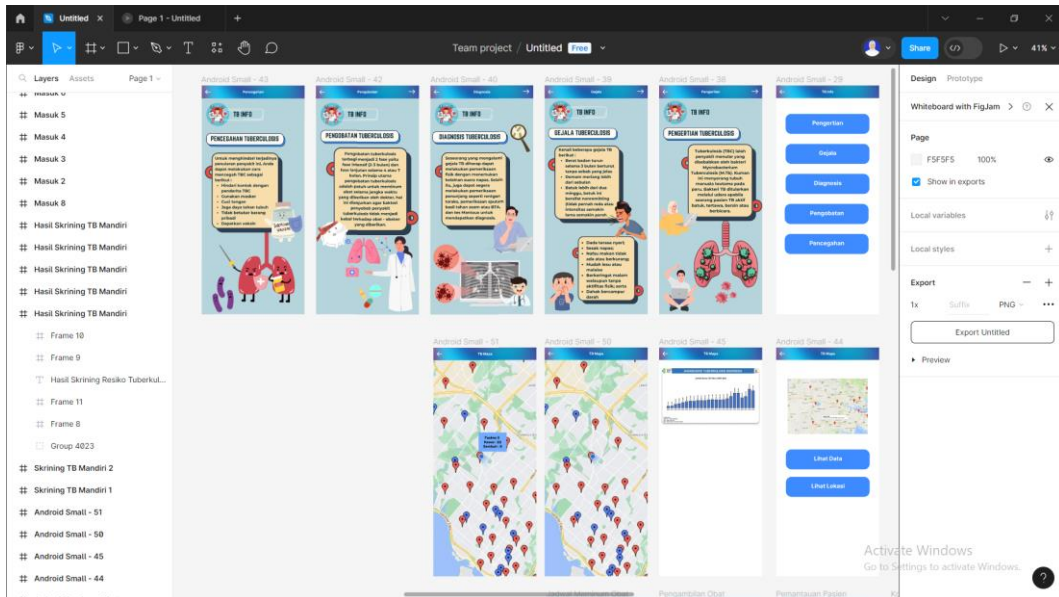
Untitled × Page 1 - Untitled +

Team project / Untitled Free

Share 41%

Layers Assets Page 1

Masuk 6
Masuk 5
Masuk 4
Masuk 3
Masuk 2
Masuk 8
Hasil Skrining TB Mandiri
Hasil Skrining TB Mandiri
Hasil Skrining TB Mandiri
Hasil Skrining TB Mandiri
Hasil Skrining TB Mandiri
Frame 10
Frame 9
Hasil Skrining Resiko Tuberkul...
Frame 11
Frame 8
Group 4023
Skrining TB Mandiri 2
Skrining TB Mandiri 1
Android Small - 51
Android Small - 50
Android Small - 45
Android Small - 44

Android Small - 43
Pencegahan
TB INFO
PENCEGAHAN TUBERCULOSIS

Android Small - 42
Pengobatan
TB INFO
PENGOBATAN TUBERCULOSIS

Android Small - 40
Diagnosis
TB INFO
DIAGNOSIS TUBERCULOSIS

Android Small - 39
Gejala
TB INFO
GEJALA TUBERCULOSIS

Android Small - 38
TB INFO
PENGERTIAN TUBERCULOSIS

Android Small - 29
TB Info
Pengertian
Gejala
Diagnosis
Pengobatan
Pencegahan

Android Small - 51
TB Maps

Android Small - 50
TB Maps

Android Small - 45
TB Maps

Android Small - 44
TB Maps
Lihat Data
Lihat Lokasi

Jadwal Minum Obat
Pengambilan Obat
Pemantauan Pasien

Design Prototype
Whiteboard with FigJam
Page
F5F5F5 100%
Show in exports
Local variables
Local styles
Export
1x Suffix PNG
Export Untitled
Preview

Activate Windows
Go to Settings to activate Windows.